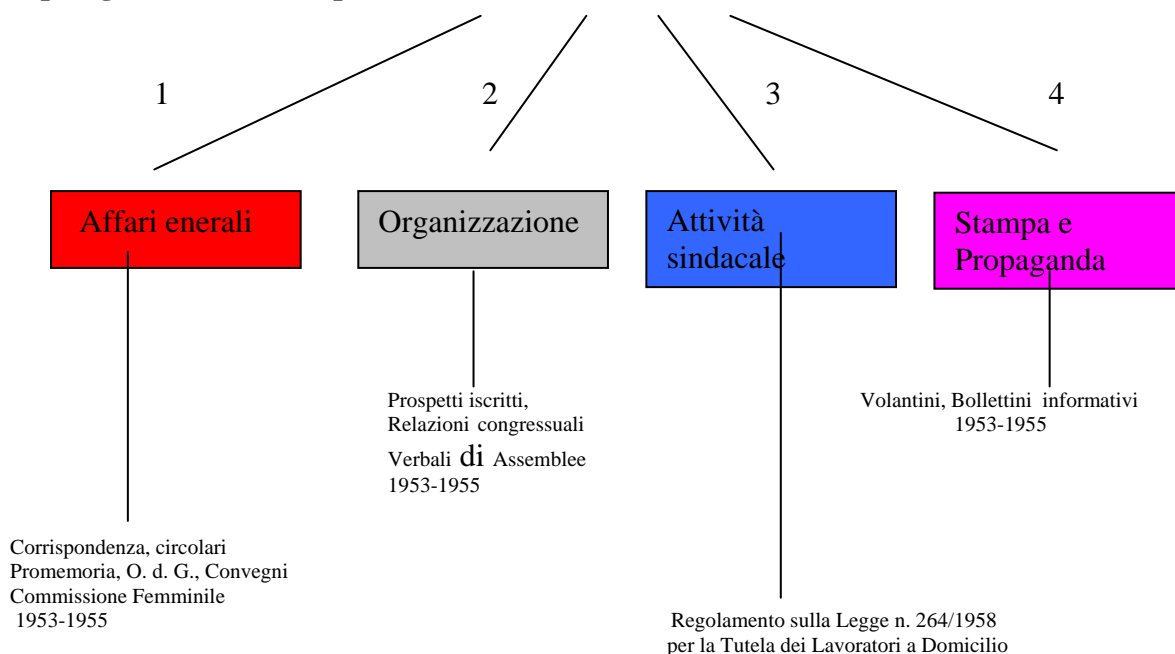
1

2

3

4

Affari enerali

Organizzazione

Attività sindacale

Stampa e Propaganda

Prospetti iscritti, Relazioni congressuali Verbali di Assemblee 1953-1955

Volantini, Bollettini informativi 1953-1955

Corrispondenza, circolari Promemoria, O. d. G., Convegni Commissione Femminile 1953-1955

Regolamento sulla Legge n. 264/1958 per la Tutela dei Lavoratori a Domicilio